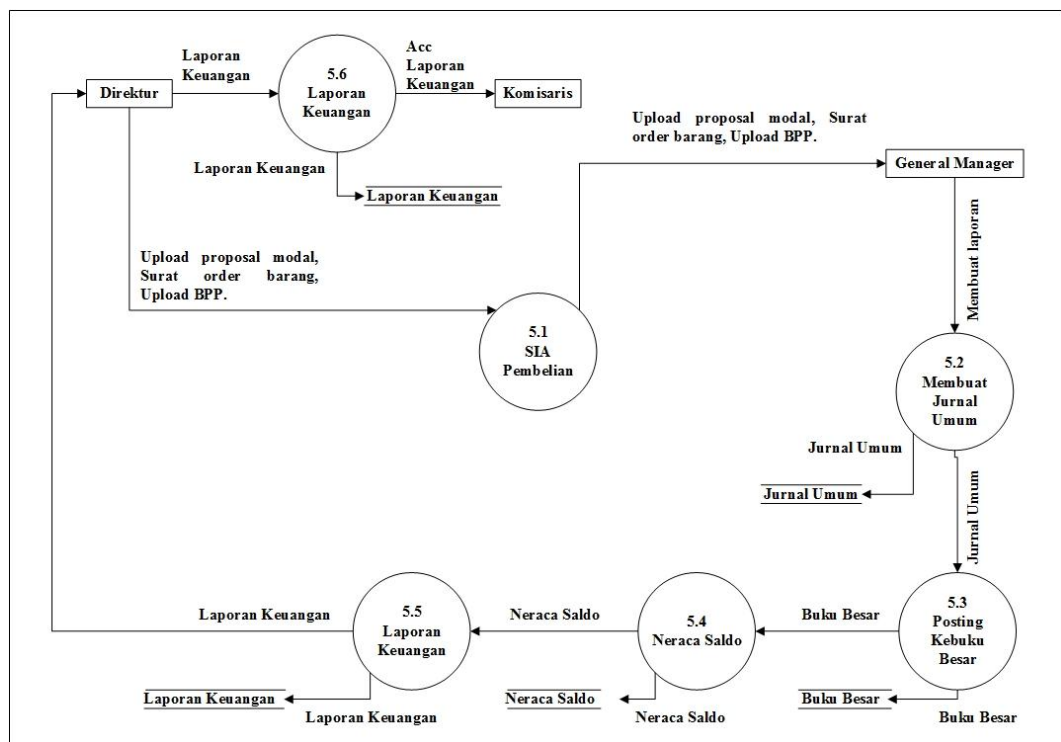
Laporan Keuangan

5.6 Laporan Keuangan

Acc Laporan Keuangan

Direktur

Komisaris

Laporan Keuangan

Laporan Keuangan

Upload proposal modal, Surat order barang, Upload BPP.

General Manager

Membuat laporan

Upload proposal modal, Surat order barang, Upload BPP.

5.1 SIA Pembelian

5.2 Membuat Jurnal Umum

Jurnal Umum

Jurnal Umum

Jurnal Umum

Laporan Keuangan

5.5 Laporan Keuangan

Neraca Saldo

5.4 Neraca Saldo

Buku Besar

5.3 Posting Kebuku Besar

Laporan Keuangan

Laporan Keuangan

Neraca Saldo

Neraca Saldo

Buku Besar

Buku Besar